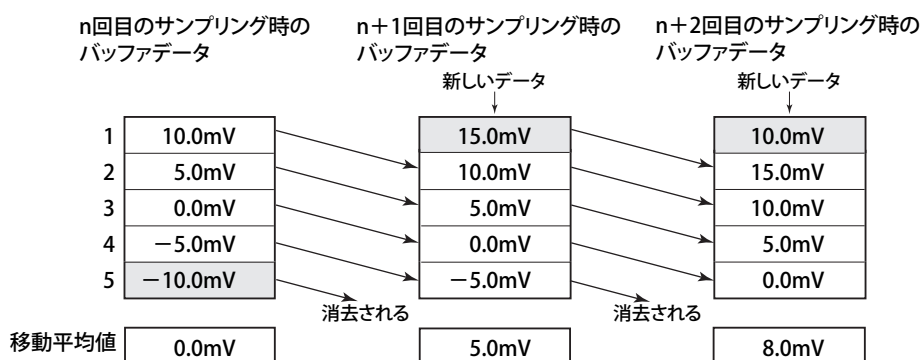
n回目のサンプリング時のバッファデータ

n＋1回目のサンプリング時のバッファデータ

n＋2回目のサンプリング時のバッファデータ

新しいデータ

新しいデータ

| | n回目 | n＋1回目 | n＋2回目 |
|---|---|---|---|
| 1 | 10.0mV | 15.0mV | 10.0mV |
| 2 | 5.0mV | 10.0mV | 15.0mV |
| 3 | 0.0mV | 5.0mV | 10.0mV |
| 4 | −5.0mV | 0.0mV | 5.0mV |
| 5 | −10.0mV | −5.0mV | 0.0mV |

消去される

消去される

| 移動平均値 | 0.0mV | 5.0mV | 8.0mV |
|---|---|---|---|